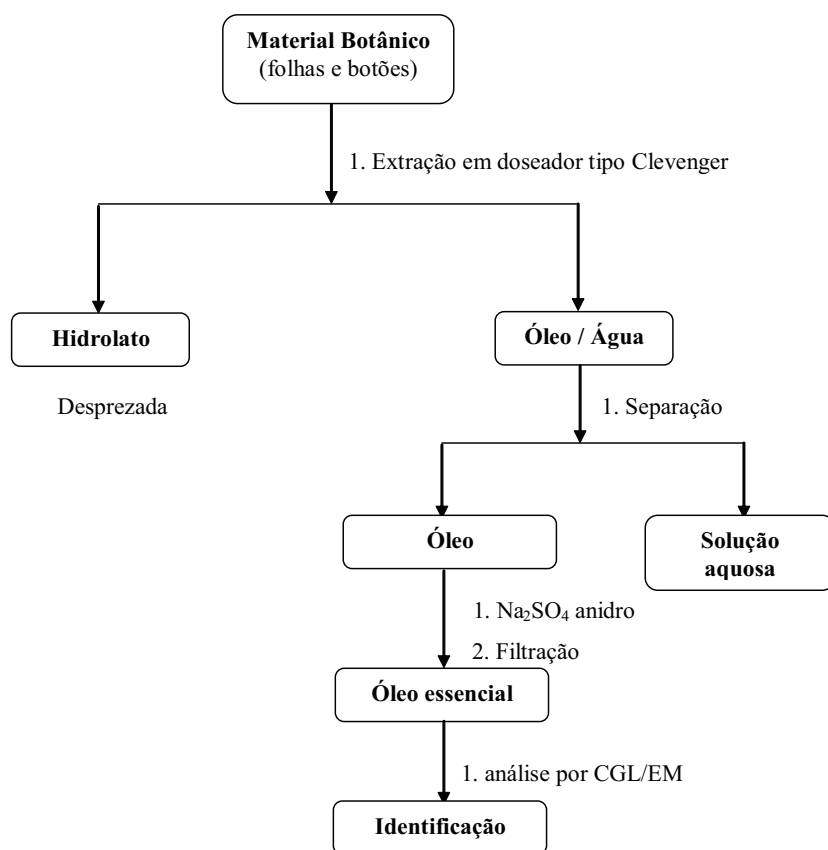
**Material Botânico**
(folhas e botões)

1. Extração em doseador tipo Clevenger

**Hidrolato**

Desprezada

**Óleo / Água**

1. Separação

**Óleo**

**Solução aquosa**

1. $Na_2SO_4$ anidro

2. Filtração

**Óleo essencial**

1. análise por CGL/EM

**Identificação**